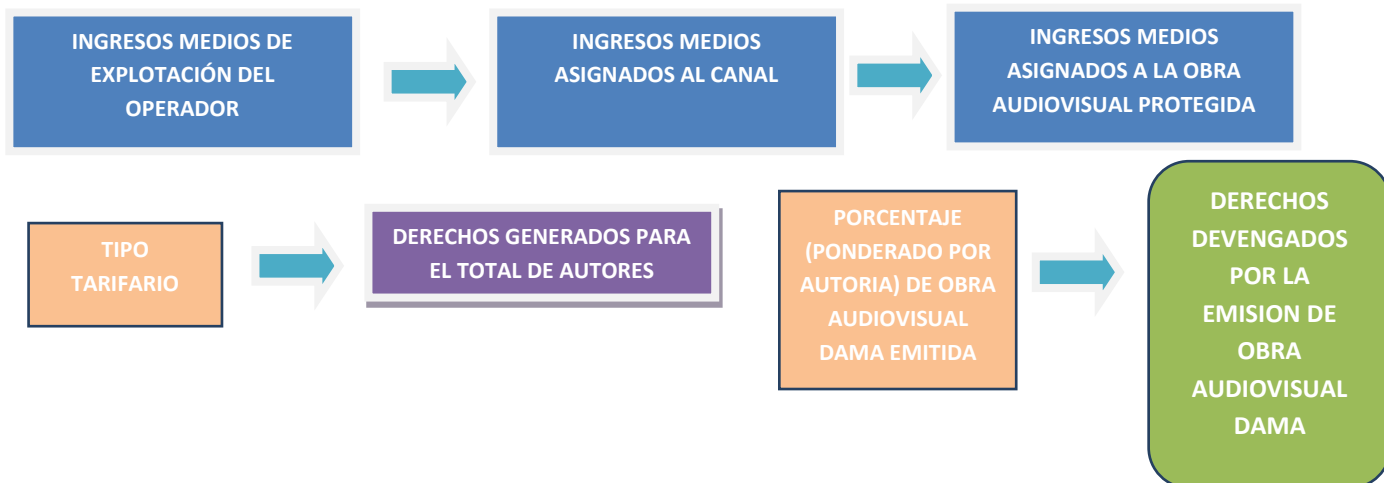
INGRESOS MEDIOS DE EXPLOTACIÓN DEL OPERADOR

INGRESOS MEDIOS ASIGNADOS AL CANAL

INGRESOS MEDIOS ASIGNADOS A LA OBRA AUDIOVISUAL PROTEGIDA

TIPO TARIFARIO

DERECHOS GENERADOS PARA EL TOTAL DE AUTORES

PORCENTAJE (PONDERADO POR AUTORIA) DE OBRA AUDIOVISUAL DAMA EMITIDA

DERECHOS DEVENGADOS POR LA EMISION DE OBRA AUDIOVISUAL DAMA